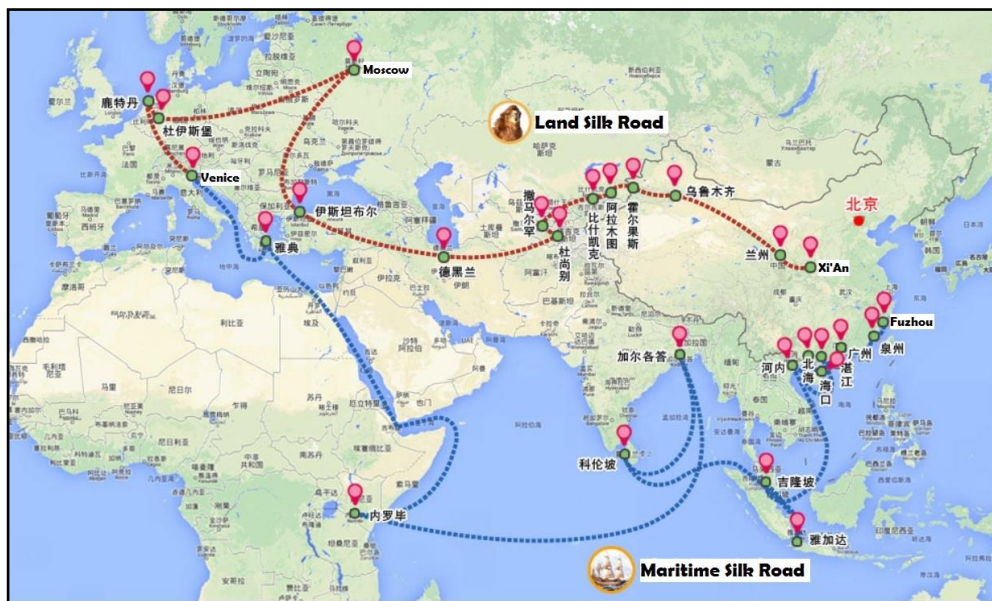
Moscow
鹿特丹
杜伊斯堡
Land Silk Road
Venice
伊斯坦布尔
雅典
撒马尔罕
比什凯克
阿拉木图
霍尔果斯
乌鲁木齐
杜尚别
德黑兰
兰州
Xi'An
北京
Fuzhou
泉州
广州
湛江
海口
北海
河内
加尔各答
科伦坡
吉隆坡
雅加达
内罗毕
Maritime Silk Road